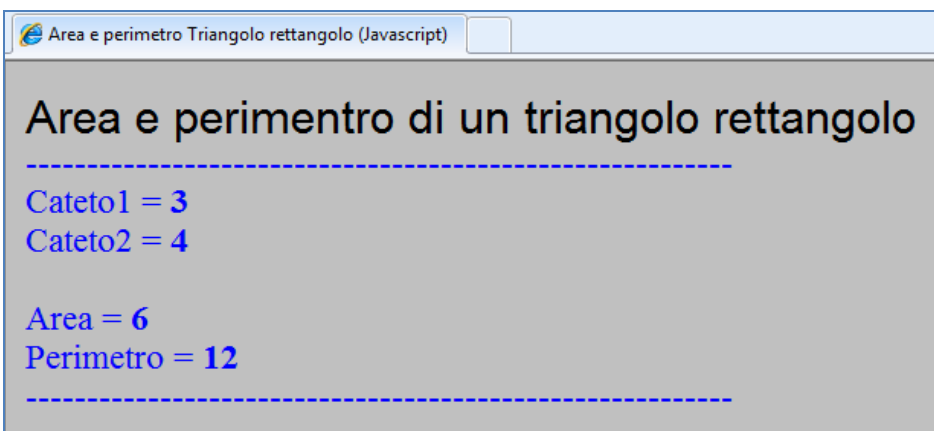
Area e perimetro Triangolo rettangolo (Javascript)

Area e perimentro di un triangolo rettangolo

----------------------------------------------------------------

Cateto1 = **3**
Cateto2 = **4**

Area = **6**
Perimetro = **12**

----------------------------------------------------------------